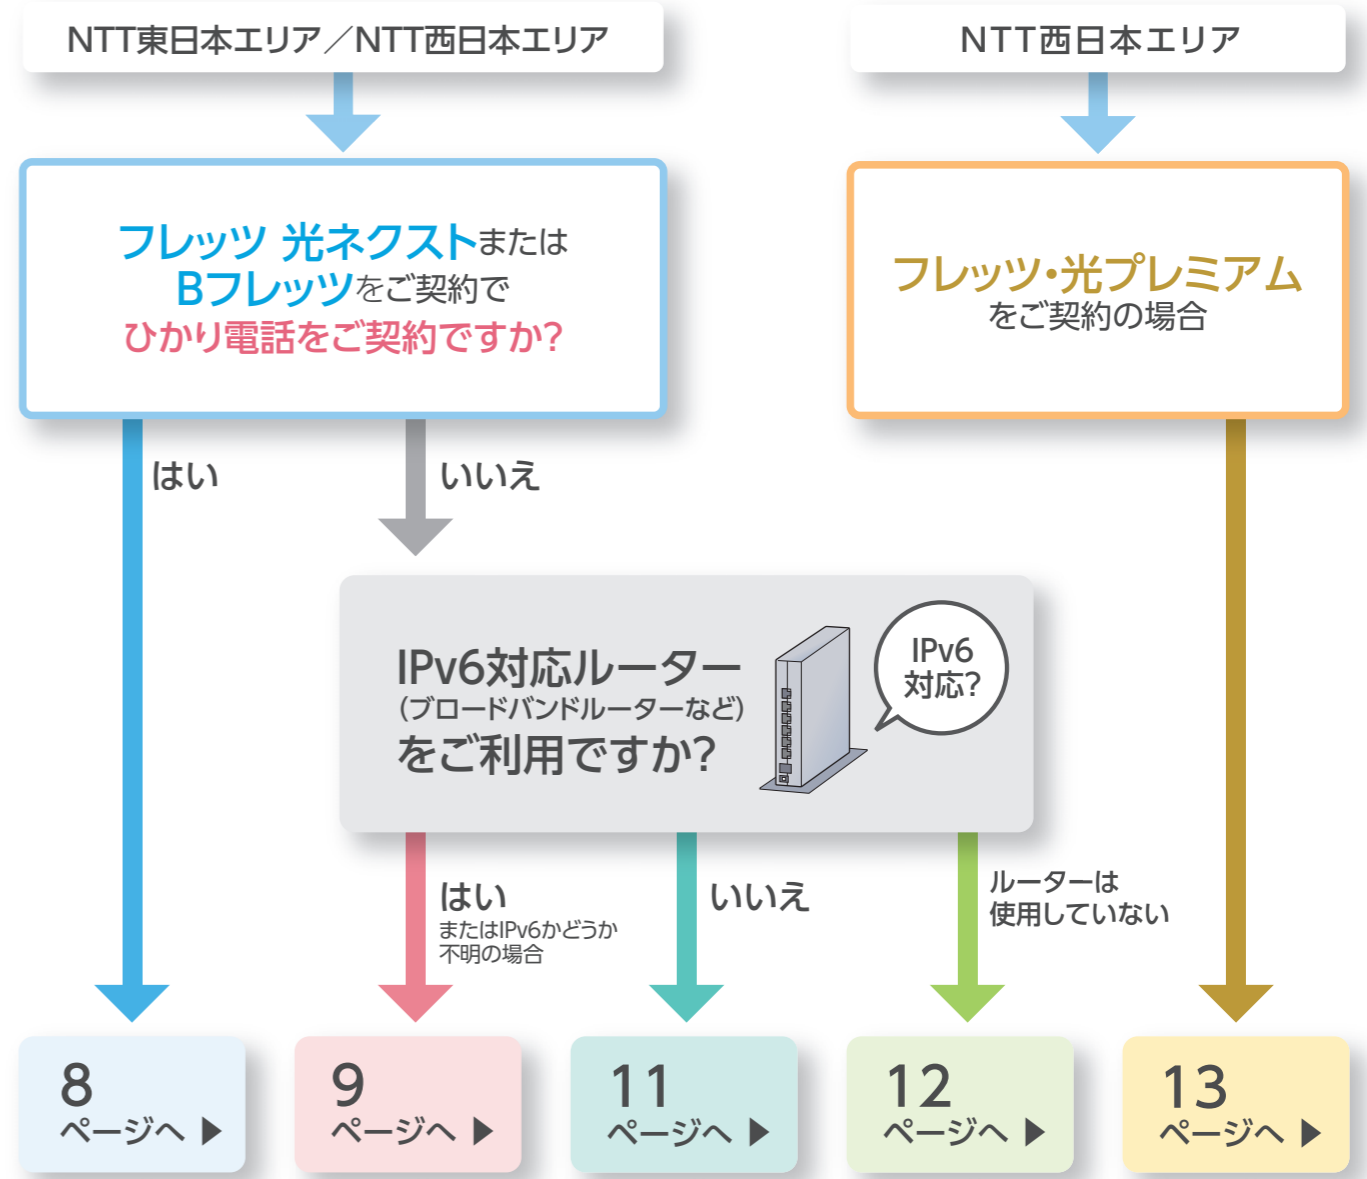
NTT東日本エリア／NTT西日本エリア

NTT西日本エリア

フレッツ 光ネクストまたはBフレッツをご契約でひかり電話をご契約ですか?

フレッツ・光プレミアムをご契約の場合

はい

いいえ

IPv6対応ルーター（ブロードバンドルーターなど）をご利用ですか?

IPv6対応?

はい
またはIPv6かどうか不明の場合

いいえ

ルーターは使用していない

8
ページへ ▶

9
ページへ ▶

11
ページへ ▶

12
ページへ ▶

13
ページへ ▶